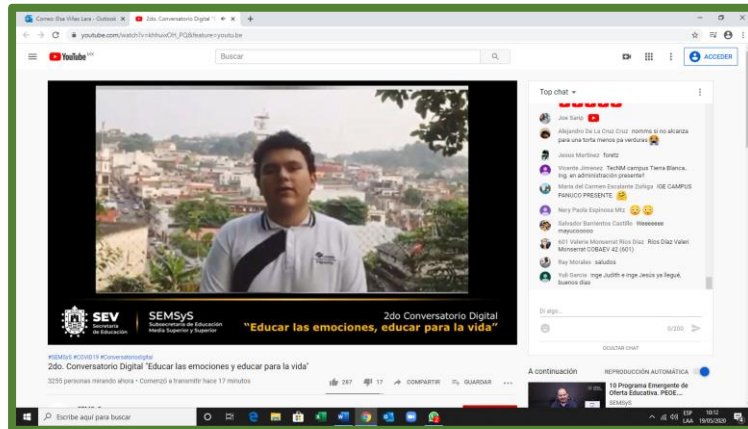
Correo: Elsa Viñas Lara - Outlook | 2do. Conversatorio Digital "E

youtube.com/watch?v=khhuixOH_PQ&feature=youtu.be

YouTube MX

Buscar

ACCEDER

Top chat

Joe Sarip

Alejandro De La Cruz Cruz nommo si no alcanza para una torta menos pa verduras

Jesus Martinez tonto

Vicente Jimenez TecNM campus Tierra Blanca, ing. en administración presente!

Maria del Carmen Escalante Zuñiga IOE CAMPUS PANUCO PRESENTE

Nery Paola Espinosa Mtz

Salvador Barrientos Castillo Weeeeeee mayucooooo

601 Valerie Monserrat Rios Diaz Rios Diaz Valeri Monserrat COBAEV 42 (601)

Ray Morales saludos

Yoli Garcia Inge Judith e Inge Jesús ya llegué, buenos días

Di algo...

0/200

OCULTAR CHAT

SEV Secretaría de Educación

SEMSyS Subsecretaría de Educación Media Superior y Superior

2do Conversatorio Digital

"Educar las emociones, educar para la vida"

#SEMSyS #COVID19 #Conversatoriodigital

2do. Conversatorio Digital "Educar las emociones y educar para la vida"

3255 personas mirando ahora • Comenzó a transmitir hace 17 minutos

287 17 COMPARTIR GUARDAR

A continuación

REPRODUCCIÓN AUTOMÁTICA

10 Programa Emergente de Oferta Educativa. PEOE...

SEMSyS

Escribe aquí para buscar

ESP LAA 10:12 19/05/2020